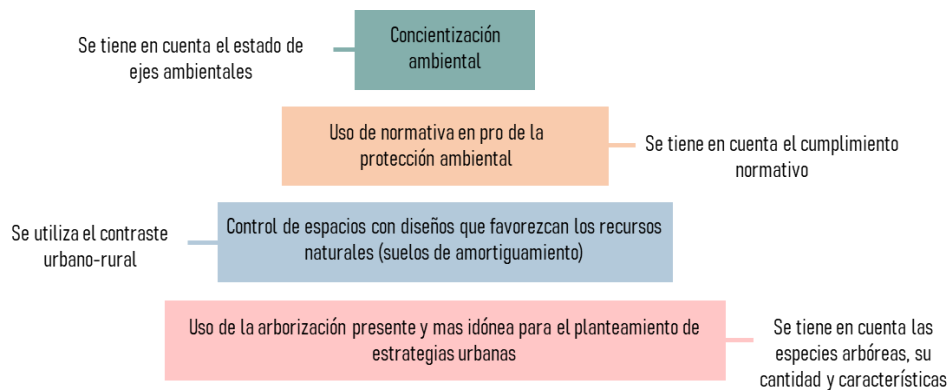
Concientización ambiental

Se tiene en cuenta el estado de ejes ambientales

Uso de normativa en pro de la protección ambiental

Se tiene en cuenta el cumplimiento normativo

Control de espacios con diseños que favorezcan los recursos naturales (suelos de amortiguamiento)

Se utiliza el contraste urbano-rural

Uso de la arborización presente y mas idónea para el planteamiento de estrategias urbanas

Se tiene en cuenta las especies arbóreas, su cantidad y características